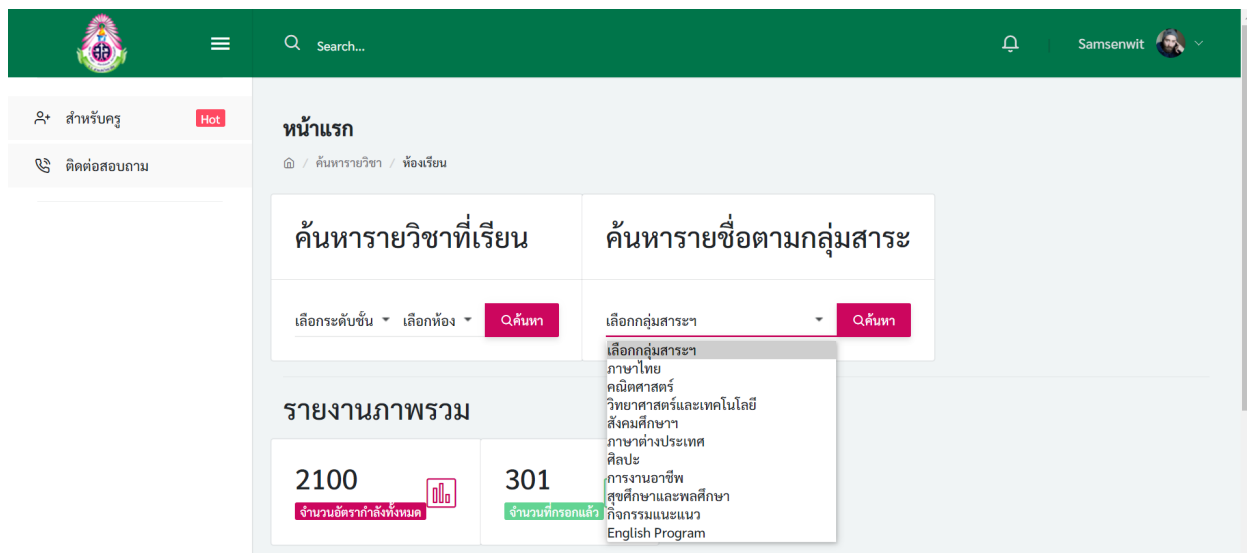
Search...

Samsenwit

สำหรับครู Hot

ติดต่อสอบถาม

หน้าแรก

/ ค้นหารายวิชา / ห้องเรียน

ค้นหารายวิชาที่เรียน

เลือกระดับชั้น เลือกห้อง ค้นหา

ค้นหารายชื่อตามกลุ่มสาระ

เลือกกลุ่มสาระฯ ค้นหา

เลือกกลุ่มสาระฯ
ภาษาไทย
คณิตศาสตร์
วิทยาศาสตร์และเทคโนโลยี
สังคมศึกษาฯ
ภาษาต่างประเทศ
ศิลปะ
การงานอาชีพ
สุขศึกษาและพลศึกษา
กิจกรรมแนะแนว
English Program

รายงานภาพรวม

2100
จำนวนอัตรากำลังทั้งหมด

301
จำนวนที่กรอกแล้ว